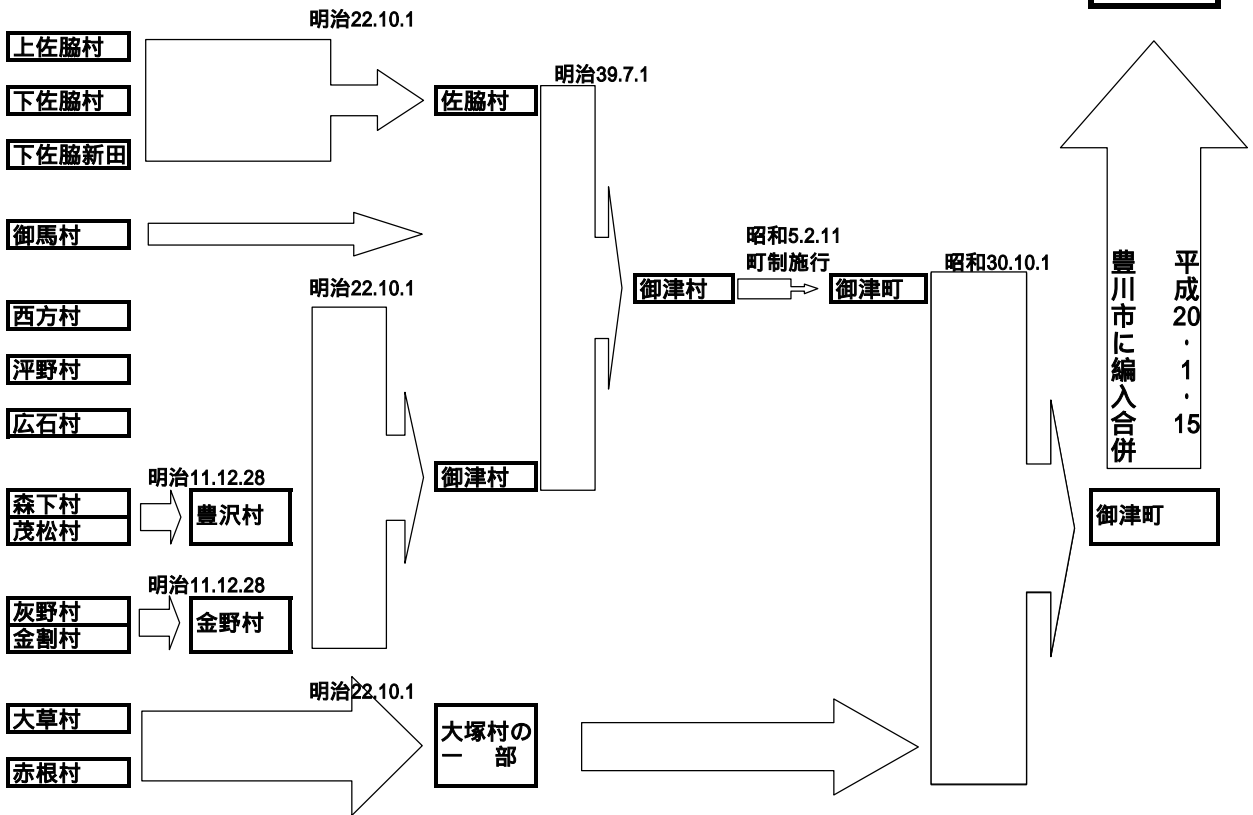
明治22.10.1

上佐脇村

下佐脇村

下佐脇新田

佐脇村

明治39.7.1

御馬村

昭和5.2.11
町制施行

御津村

御津町

昭和30.10.1

豊川市に編入合併

平成20・1・15

明治22.10.1

西方村

泙野村

広石村

明治11.12.28

森下村
茂松村

豊沢村

御津村

御津町

明治11.12.28

灰野村
金割村

金野村

明治22.10.1

大草村

赤根村

大塚村の一部